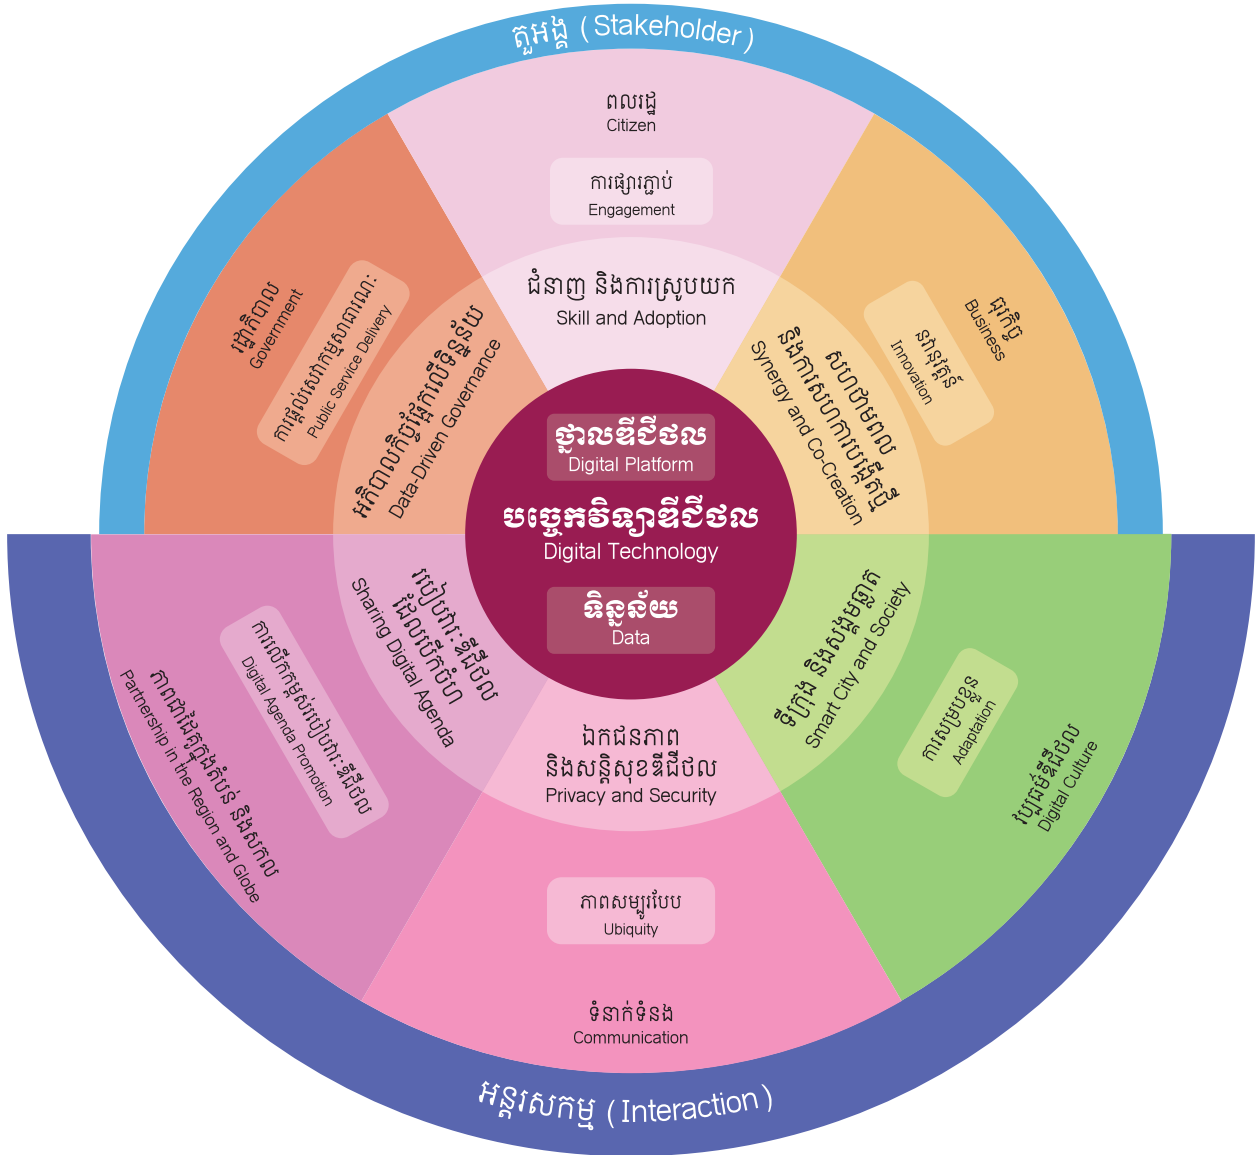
តួអង្គ ( Stakeholder )

ពលរដ្ឋ
Citizen

ការផ្សារភ្ជាប់
Engagement

រដ្ឋាភិបាល
Government

ការផ្តល់សេវាកម្មសាធារណៈ
Public Service Delivery

ធុរកិច្ច
Business

នវានុវត្តន៍
Innovation

ជំនាញ និងការស្រូបយក
Skill and Adoption

អភិបាលកិច្ចផ្អែកលើទិន្នន័យ
Data-Driven Governance

សមាហរណកម្ម និងការសហការបង្កើតថ្មី
Synergy and Co-Creation

ថ្នាលឌីជីថល
Digital Platform

បច្ចេកវិទ្យាឌីជីថល
Digital Technology

ទិន្នន័យ
Data

របៀបវារៈឌីជីថលដែលបើកចំហ
Sharing Digital Agenda

ទីក្រុង និងសង្គមឆ្លាត
Smart City and Society

ឯកជនភាព និងសន្តិសុខឌីជីថល
Privacy and Security

ការលើកកម្ពស់របៀបវារៈឌីជីថល
Digital Agenda Promotion

ការសម្របខ្លួន
Adaptation

ភាពជាដៃគូក្នុងតំបន់ និងសកល
Partnership in the Region and Globe

វប្បធម៌ឌីជីថល
Digital Culture

ភាពសម្បូរបែប
Ubiquity

ទំនាក់ទំនង
Communication

អន្តរសកម្ម ( Interaction )